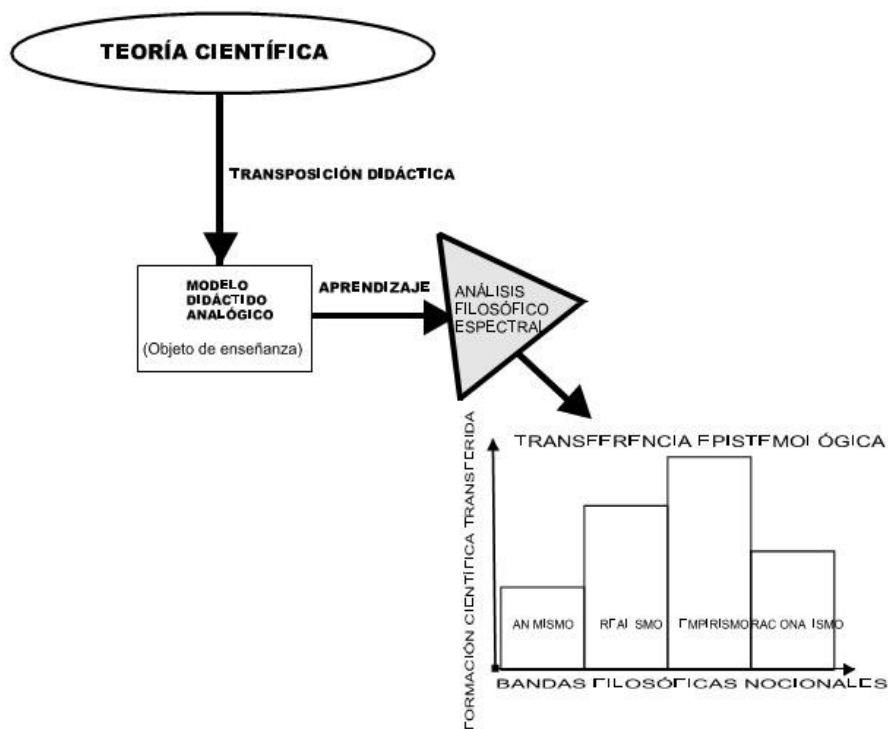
TEORÍA CIENTÍFICA

TRANSPOSICIÓN DIDÁCTICA

MODELO DIDÁCTIDO ANALÓGICO

(Objeto de enseñanza)

APRENDIZAJE

ANÁLISIS FILOSÓFICO ESPECTRAL

TRANSFERENCIA EPISTEMOLÓGICA

FORMACIÓN CIENTÍFICA TRANSFERIDA

ANIMISMO

REALISMO

EMPIRISMO

RACIONALISMO

BANDAS FILOSÓFICAS NOCIONALES